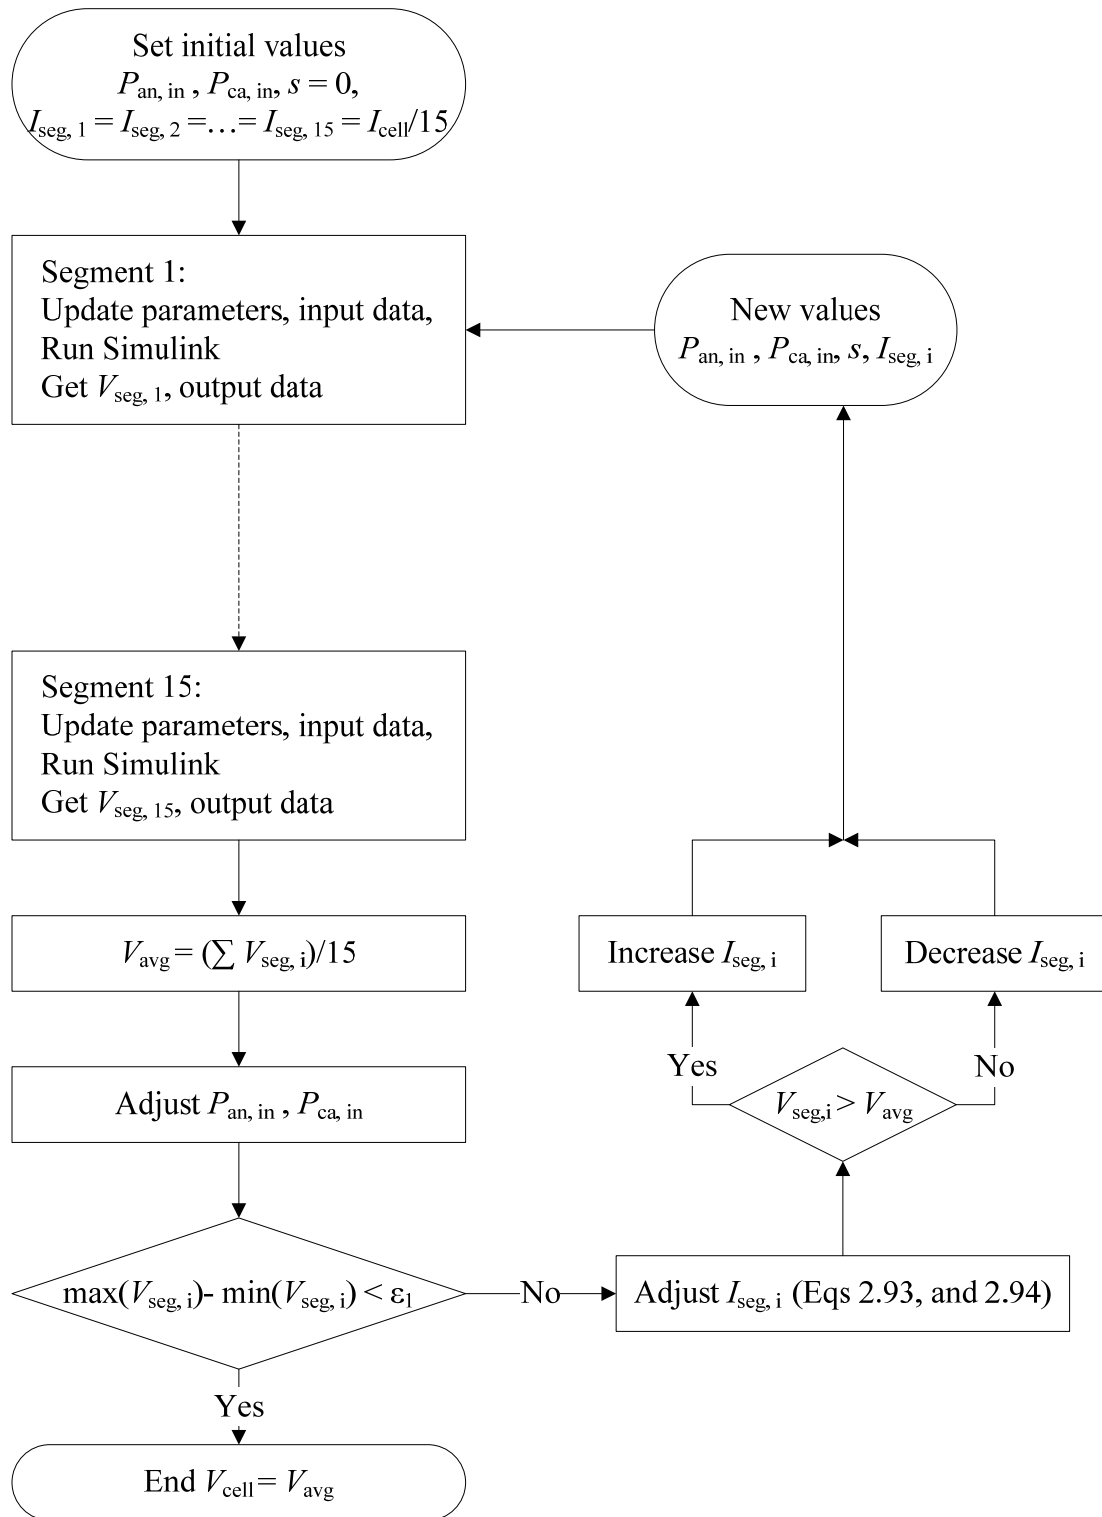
Set initial values
$P_{\text{an, in}}$ , $P_{\text{ca, in}}$, $s = 0$,
$I_{\text{seg, 1}} = I_{\text{seg, 2}} = \ldots = I_{\text{seg, 15}} = I_{\text{cell}}/15$

Segment 1:
Update parameters, input data,
Run Simulink
Get $V_{\text{seg, 1}}$, output data

New values
$P_{\text{an, in}}$ , $P_{\text{ca, in}}$, $s$, $I_{\text{seg, i}}$

Segment 15:
Update parameters, input data,
Run Simulink
Get $V_{\text{seg, 15}}$, output data

$V_{\text{avg}} = (\sum V_{\text{seg, i}})/15$

Increase $I_{\text{seg, i}}$

Decrease $I_{\text{seg, i}}$

Yes

No

$V_{\text{seg,i}} > V_{\text{avg}}$

Adjust $P_{\text{an, in}}$ , $P_{\text{ca, in}}$

$\max(V_{\text{seg, i}})$- $\min(V_{\text{seg, i}}) < \varepsilon_1$

No

Adjust $I_{\text{seg, i}}$ (Eqs 2.93, and 2.94)

Yes

End $V_{\text{cell}} = V_{\text{avg}}$